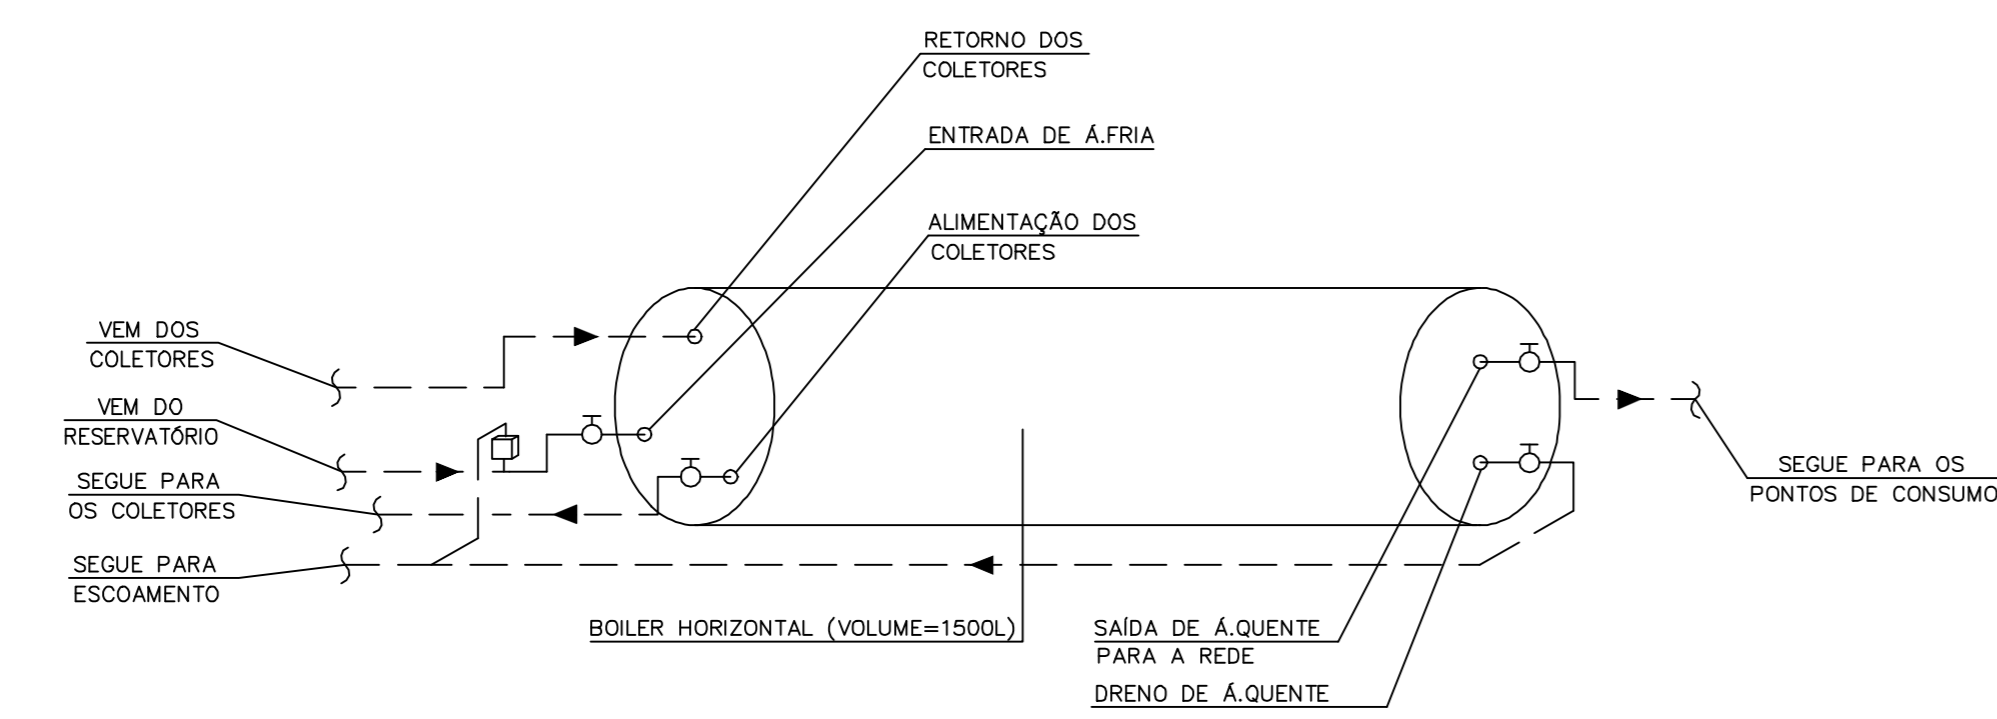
RETORNO DOS
COLETORES

ENTRADA DE Á.FRIA

ALIMENTAÇÃO DOS
COLETORES

VEM DOS
COLETORES

VEM DO
RESERVATÓRIO

SEGUE PARA
OS COLETORES

SEGUE PARA
ESCOAMENTO

SEGUE PARA OS
PONTOS DE CONSUMO

BOILER HORIZONTAL (VOLUME=1500L)

SAÍDA DE Á.QUENTE
PARA A REDE

DRENO DE Á.QUENTE